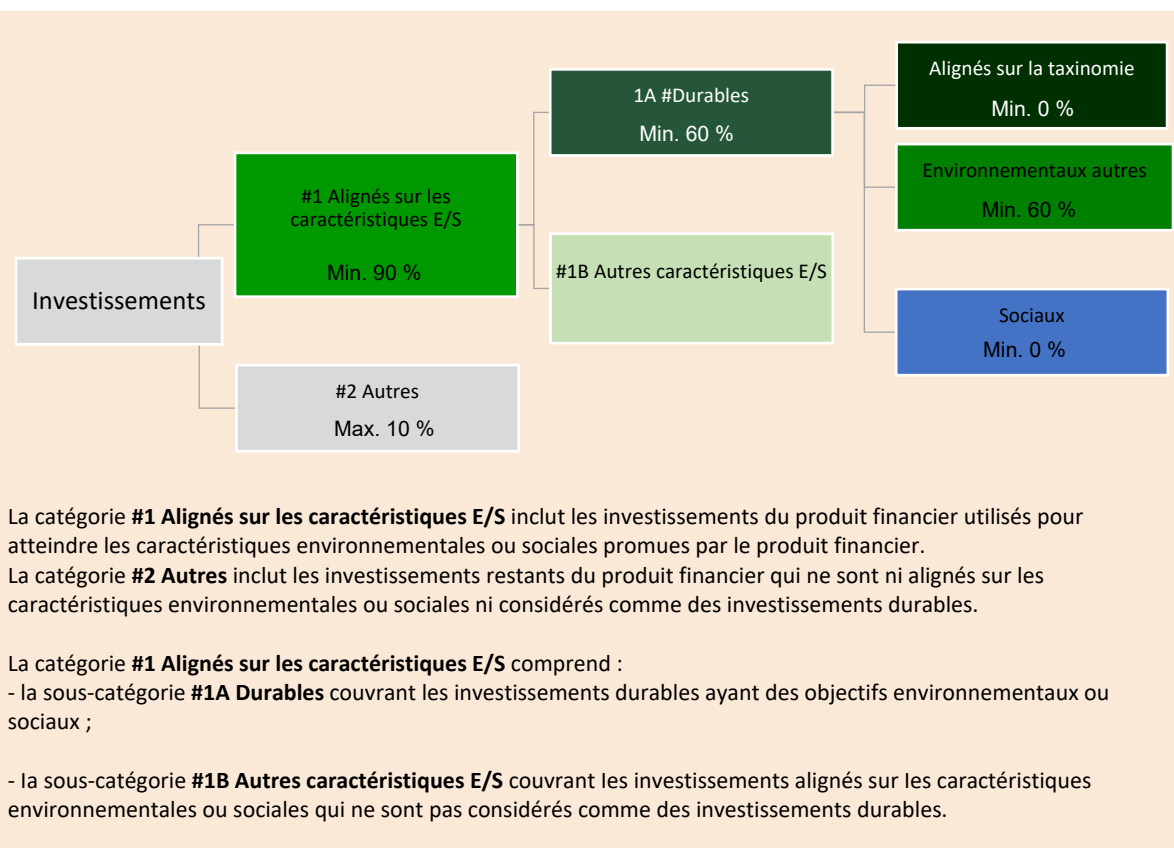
Investissements

#1 Alignés sur les caractéristiques E/S

Min. 90 %

#2 Autres

Max. 10 %

1A #Durables

Min. 60 %

#1B Autres caractéristiques E/S

Alignés sur la taxinomie

Min. 0 %

Environnementaux autres

Min. 60 %

Sociaux

Min. 0 %

La catégorie **#1 Alignés sur les caractéristiques E/S** inclut les investissements du produit financier utilisés pour atteindre les caractéristiques environnementales ou sociales promues par le produit financier.
La catégorie **#2 Autres** inclut les investissements restants du produit financier qui ne sont ni alignés sur les caractéristiques environnementales ou sociales ni considérés comme des investissements durables.

La catégorie **#1 Alignés sur les caractéristiques E/S** comprend :
- la sous-catégorie **#1A Durables** couvrant les investissements durables ayant des objectifs environnementaux ou sociaux ;

- la sous-catégorie **#1B Autres caractéristiques E/S** couvrant les investissements alignés sur les caractéristiques environnementales ou sociales qui ne sont pas considérés comme des investissements durables.